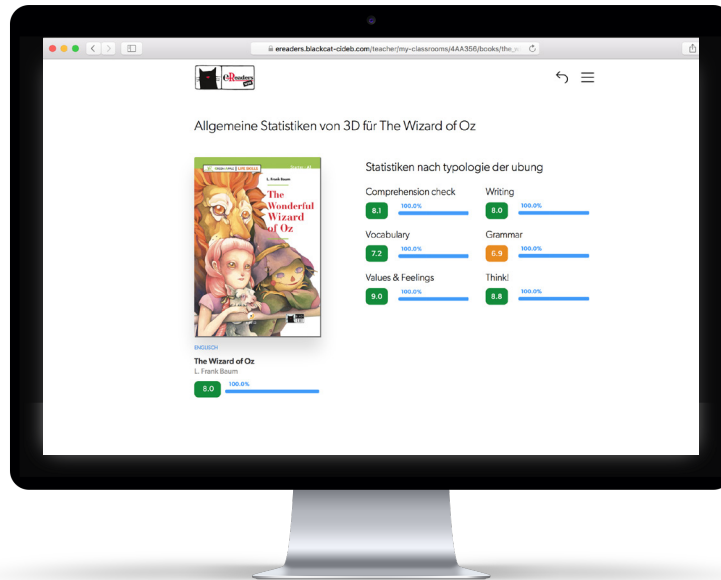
ereaders.blackcat-cideb.com/teacher/my-classrooms/4AA356/books/the_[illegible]

eReaders

Allgemeine Statistiken von 3D für The Wizard of Oz

L. Frank Baum

The Wonderful Wizard of Oz

ENGLISCH

The Wizard of Oz

L. Frank Baum

8.0 100.0%

Statistiken nach typologie der ubung

Comprehension check
8.1 100.0%

Writing
8.0 100.0%

Vocabulary
7.2 100.0%

Grammar
6.9 100.0%

Values & Feelings
9.0 100.0%

Think!
8.8 100.0%